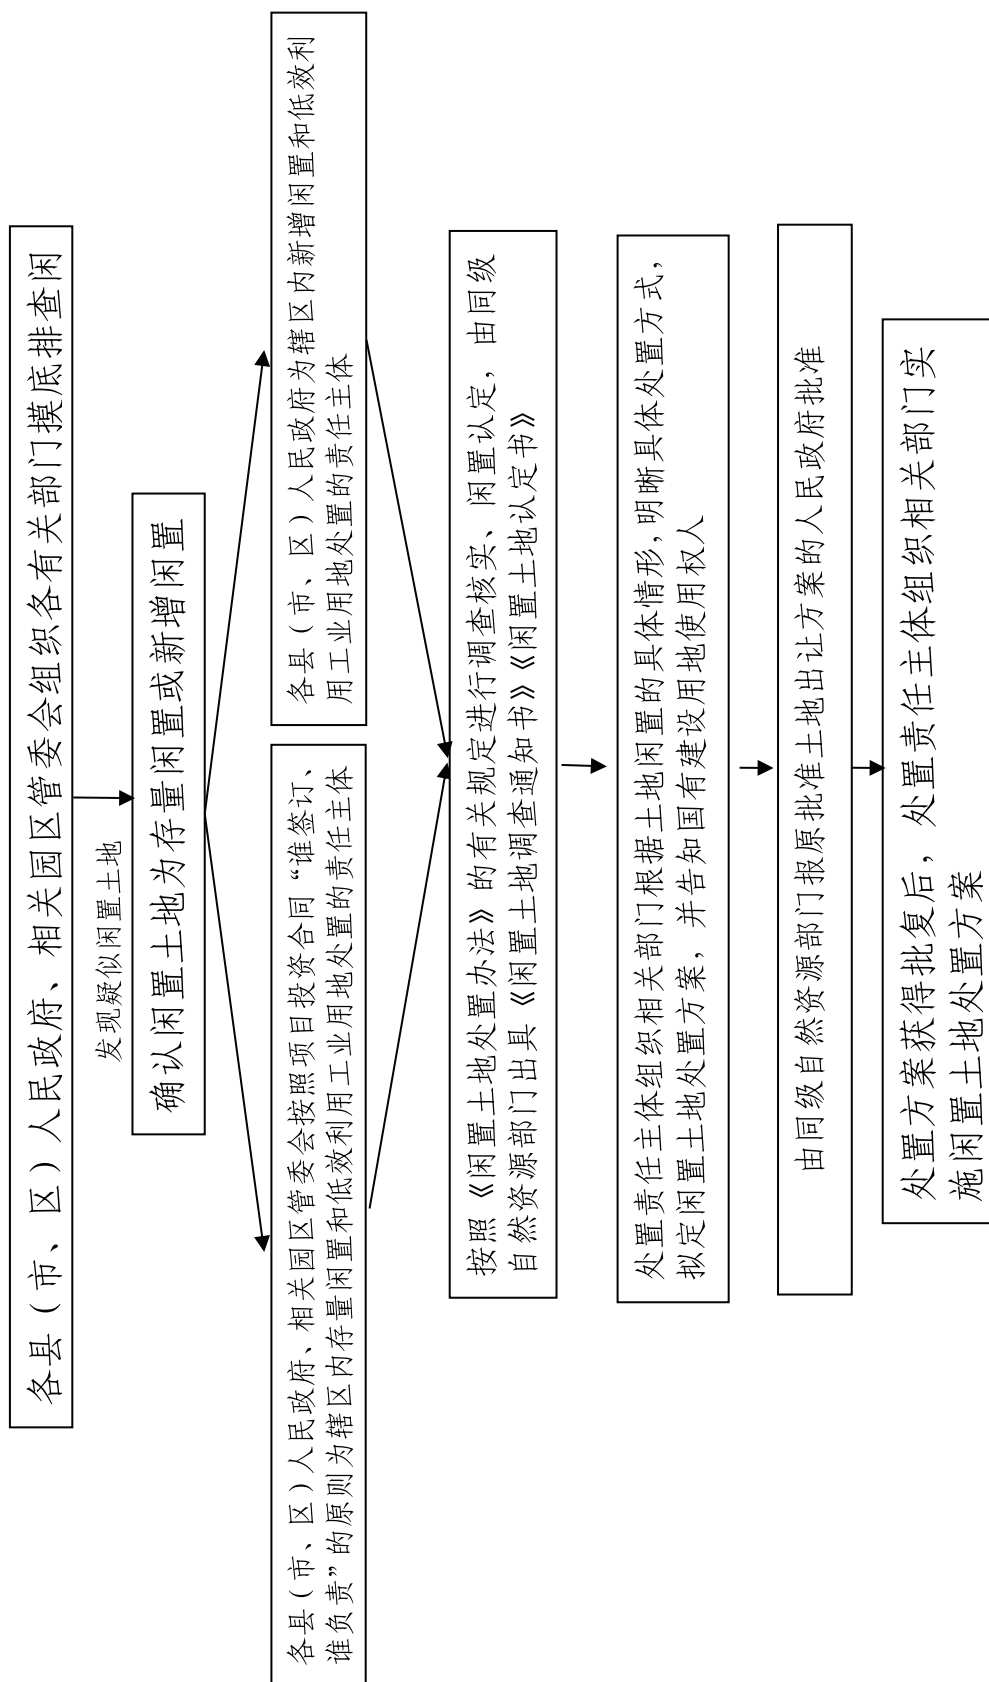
各县（市、区）人民政府、相关园区管委会组织各有关部门摸底排查闲

发现疑似闲置土地

确认闲置土地为存量闲置或新增闲置

各县（市、区）人民政府、相关园区管委会按照项目投资合同"谁签订、谁负责"的原则为辖区内存量闲置和低效利用工业用地处置的责任主体

各县（市、区）人民政府为辖区内新增闲置和低效利用工业用地处置的责任主体

按照《闲置土地处置办法》的有关规定进行调查核实、闲置认定，由同级自然资源部门出具《闲置土地调查通知书》《闲置土地认定书》

处置责任主体组织相关部门根据土地闲置的具体情形，明晰具体处置方式，拟定闲置土地处置方案，并告知国有建设用地使用权人

由同级自然资源部门报原批准土地出让方案的人民政府批准

处置方案获得批复后，处置责任主体组织相关部门实施闲置土地处置方案